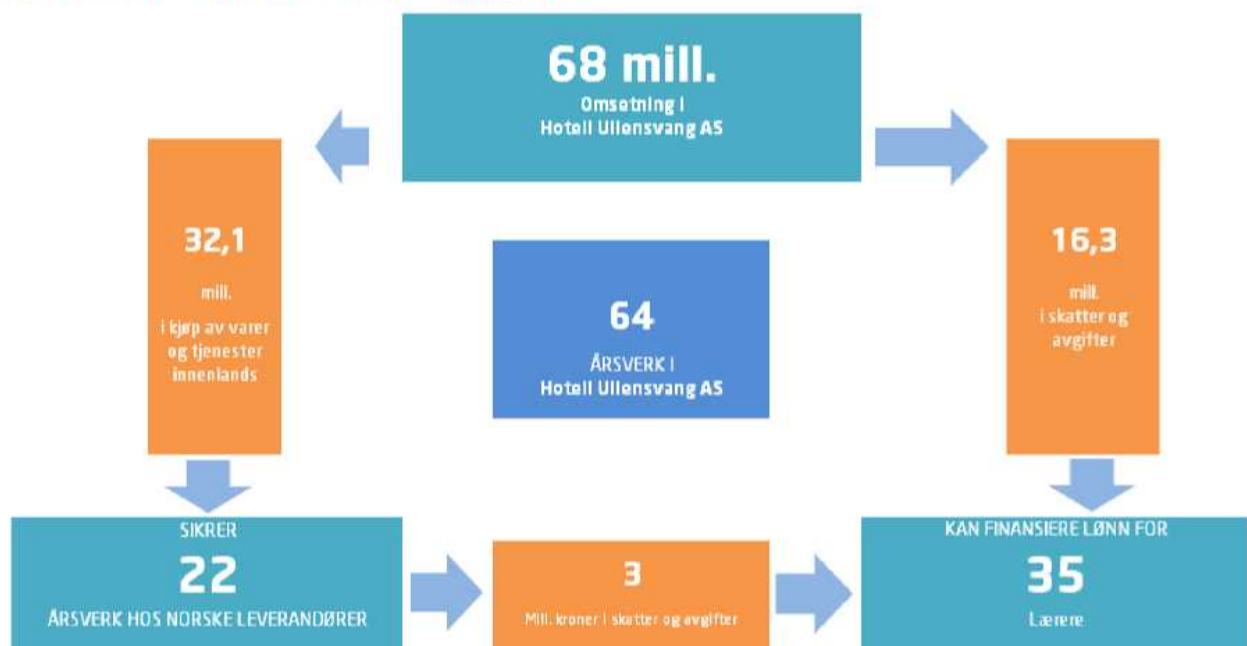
68 mill.
Omsetning i
Hotell Ullensvang AS

32,1
mill.
i kjøp av varer og tjenester innenlands

64
ÅRSVERK I
Hotell Ullensvang AS

16,3
mill.
i skatter og avgifter

SIKRER
22
ÅRSVERK HOS NORSKE LEVERANDØRER

3
Mill. kroner i skatter og avgifter

KAN FINANSIERE LØNN FOR
35
Lærere